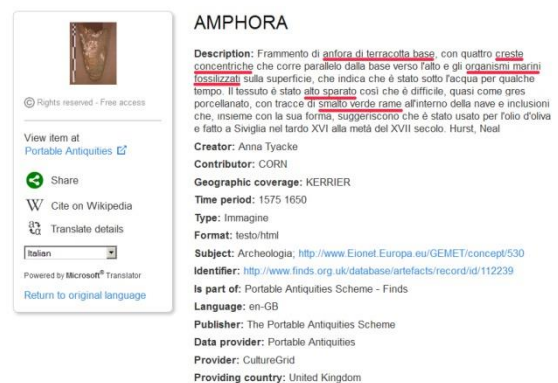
© Rights reserved - Free access

View item at
Portable Antiquities

Share

Cite on Wikipedia

Translate details

Italian

Powered by Microsoft® Translator

Return to original language

AMPHORA

Description: Frammento di anfora di terracotta base, con quattro creste concentriche che corre parallelo dalla base verso l'alto e gli organismi marini fossilizzati sulla superficie, che indica che è stato sotto l'acqua per qualche tempo. Il tessuto è stato alto sparato così che è difficile, quasi come gres porcellanato, con tracce di smalto verde rame all'interno della nave e inclusioni che, insieme con la sua forma, suggeriscono che è stato usato per l'olio d'oliva e fatto a Siviglia nel tardo XVI alla metà del XVII secolo. Hurst, Neal

Creator: Anna Tyacke

Contributor: CORN

Geographic coverage: KERRIER

Time period: 1575 1650

Type: Immagine

Format: testo/html

Subject: Archeologia; http://www.Eionet.Europa.eu/GEMET/concept/530

Identifier: http://www.finds.org.uk/database/artefacts/record/id/112239

Is part of: Portable Antiquities Scheme - Finds

Language: en-GB

Publisher: The Portable Antiquities Scheme

Data provider: Portable Antiquities

Provider: CultureGrid

Providing country: United Kingdom